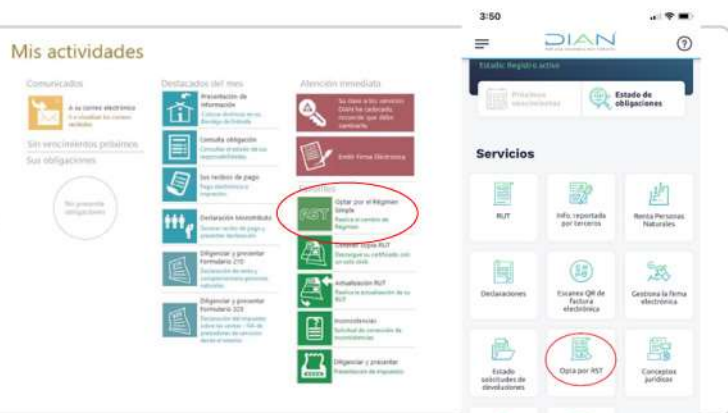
Mis actividades

Comunicados

A su correo electrónico

Sin vencimientos próximos

Sus obligaciones

No presenta obligaciones

Destacados del mes

Presentación de información

Consulta obligación

Sus recibos de pago

Declaración Mensual

Diligenciar y presentar formulario 210

Diligenciar y presentar formulario 300

Atención inmediata

Emitir firma Electrónica

Servicios

Optar por el Régimen Simple

Realiza el cambio de Régimen

RST

Generar copia RUT

Actualización RUT

Inconsistencias

Diligenciar y presentar

3:50

DIAN

Estado: Registro activo

Próximos vencimientos

Estado de obligaciones

Servicios

RUT

Info. reportada por terceros

Renta Personas Naturales

Declaraciones

Escanea QR de factura electrónica

Gestiona tu firma electrónica

Estado solicitudes de devoluciones

Opta por RST

Conceptos jurídicos